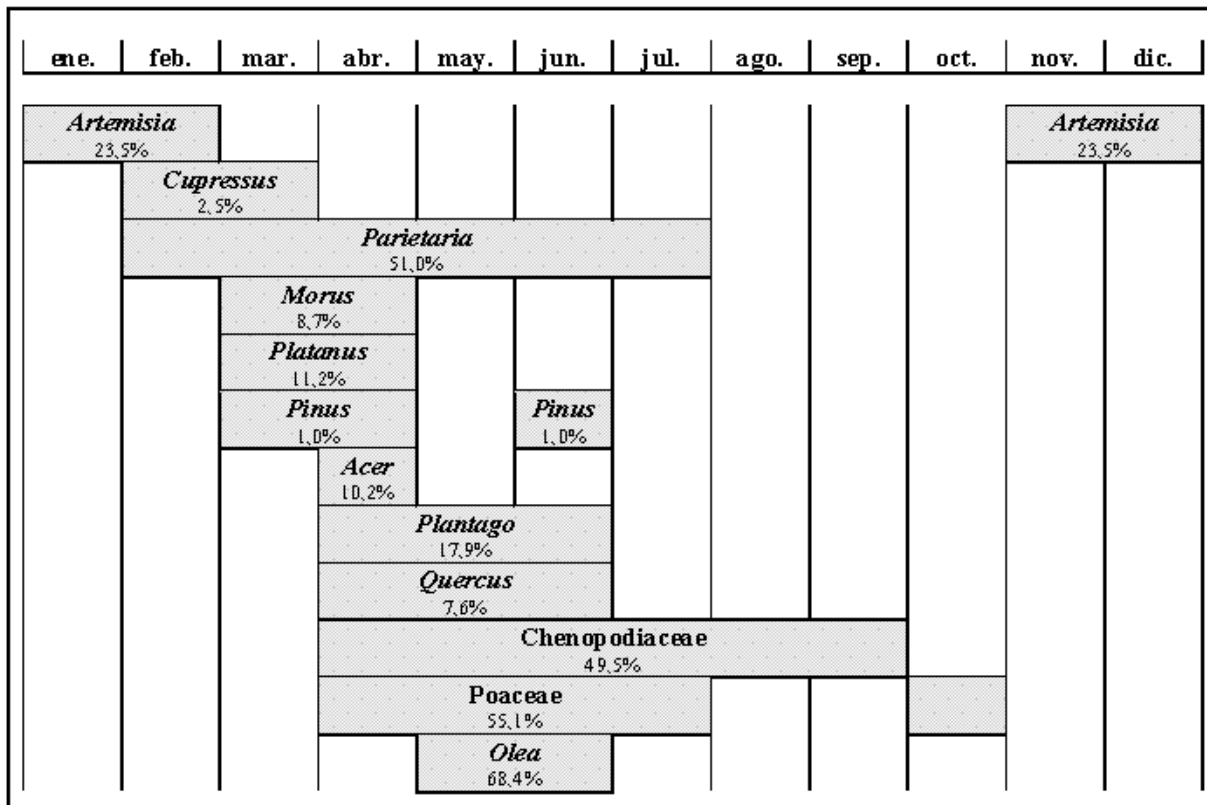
| ene. | feb. | mar. | abr. | may. | jun. | jul. | ago. | sep. | oct. | nov. | dic. |
|---|---|---|---|---|---|---|---|---|---|---|---|

Artemisia
23,5%

Artemisia
23,5%

Cupressus
2,5%

Parietaria
51,0%

Morus
8,7%

Platanus
11,2%

Pinus
1,0%

Pinus
1,0%

Acer
10,2%

Plantago
17,9%

Quercus
7,6%

Chenopodiaceae
49,5%

Poaceae
55,1%

Olea
68,4%